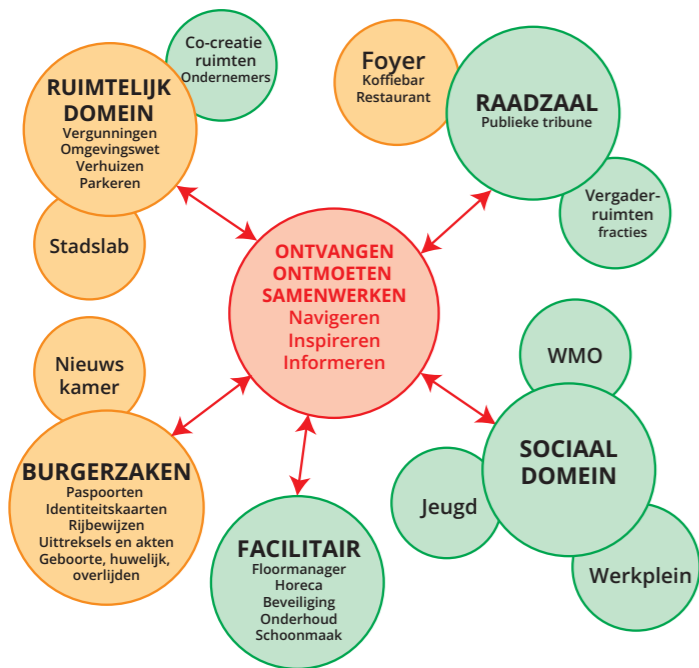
Co-creatie ruimten Ondernemers

RUIMTELIJK DOMEIN
Vergunningen
Omgevingswet
Verhuizen
Parkeren

Stadslab

Foyer
Koffiebar
Restaurant

RAADZAAL
Publieke tribune

Vergaderruimten fracties

ONTVANGEN
ONTMOETEN
SAMENWERKEN
Navigeren
Inspireren
Informeren

Nieuws kamer

BURGERZAKEN
Paspoorten
Identiteitskaarten
Rijbewijzen
Uittreksels en akten
Geboorte, huwelijk, overlijden

FACILITAIR
Floormanager
Horeca
Beveiliging
Onderhoud
Schoonmaak

WMO

SOCIAAL DOMEIN

Jeugd

Werkplein